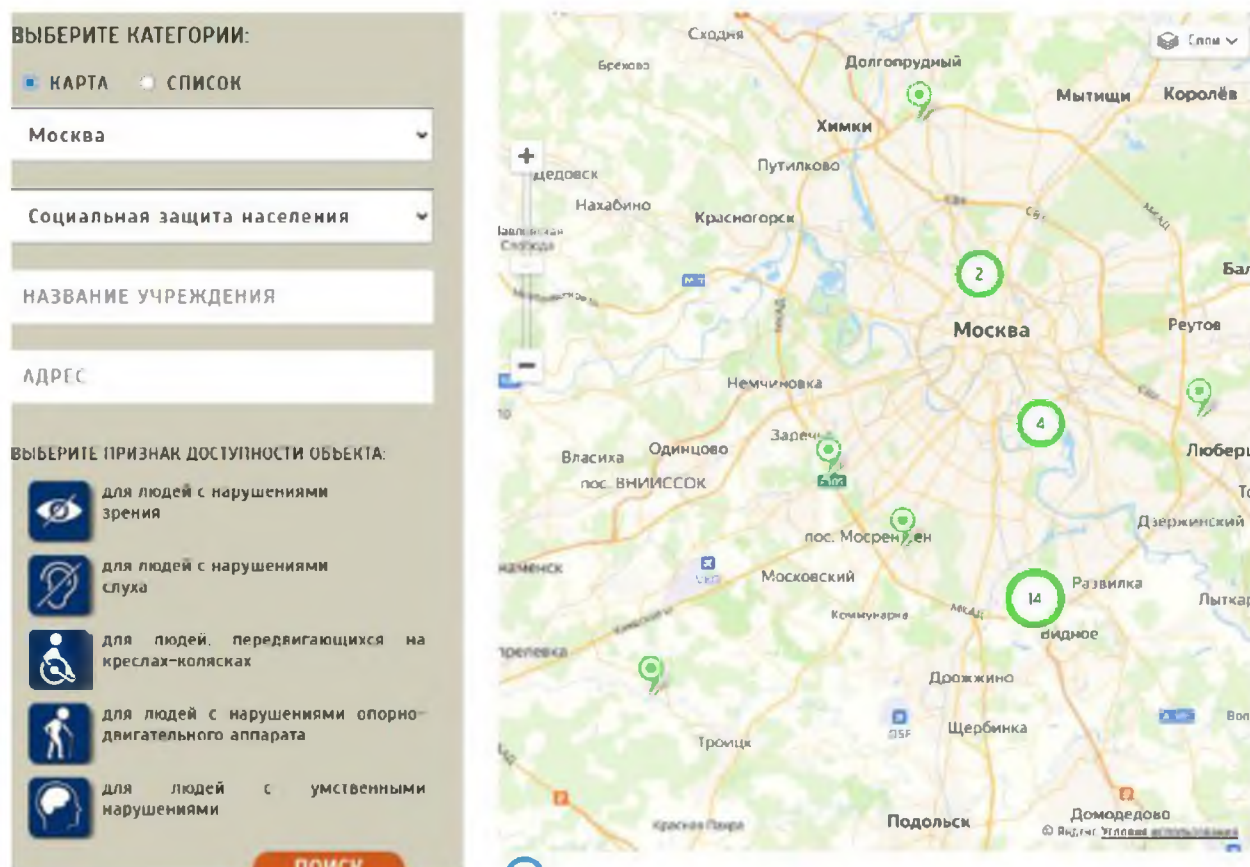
ВЫБЕРИТЕ КАТЕГОРИИ:

КАРТА СПИСОК

Москва

Социальная защита населения

НАЗВАНИЕ УЧРЕЖДЕНИЯ

АДРЕС

ВЫБЕРИТЕ ПРИЗНАК ДОСТУПНОСТИ ОБЪЕКТА:

для людей с нарушениями зрения

для людей с нарушениями слуха

для людей, передвигающихся на креслах-колясках

для людей с нарушениями опорно-двигательного аппарата

для людей с умственными нарушениями

ПОИСК

Слои

Сходня
Брехово
Долгопрудный
Мытищи
Королёв
Химки
Путилково
Нахабино
Красногорск
2
Москва
Реутов
Немчиновка
4
Заречье
Власиха
Одинцово
Люберцы
пос. ВНИИССОК
Дзержинский
пос. Мосрентген
Московский
14
Развилка
Лыткарино
Коммунарка
Видное
Дрожжино
Щербинка
Троицк
Подольск
Домодедово
© Яндекс Условия использования